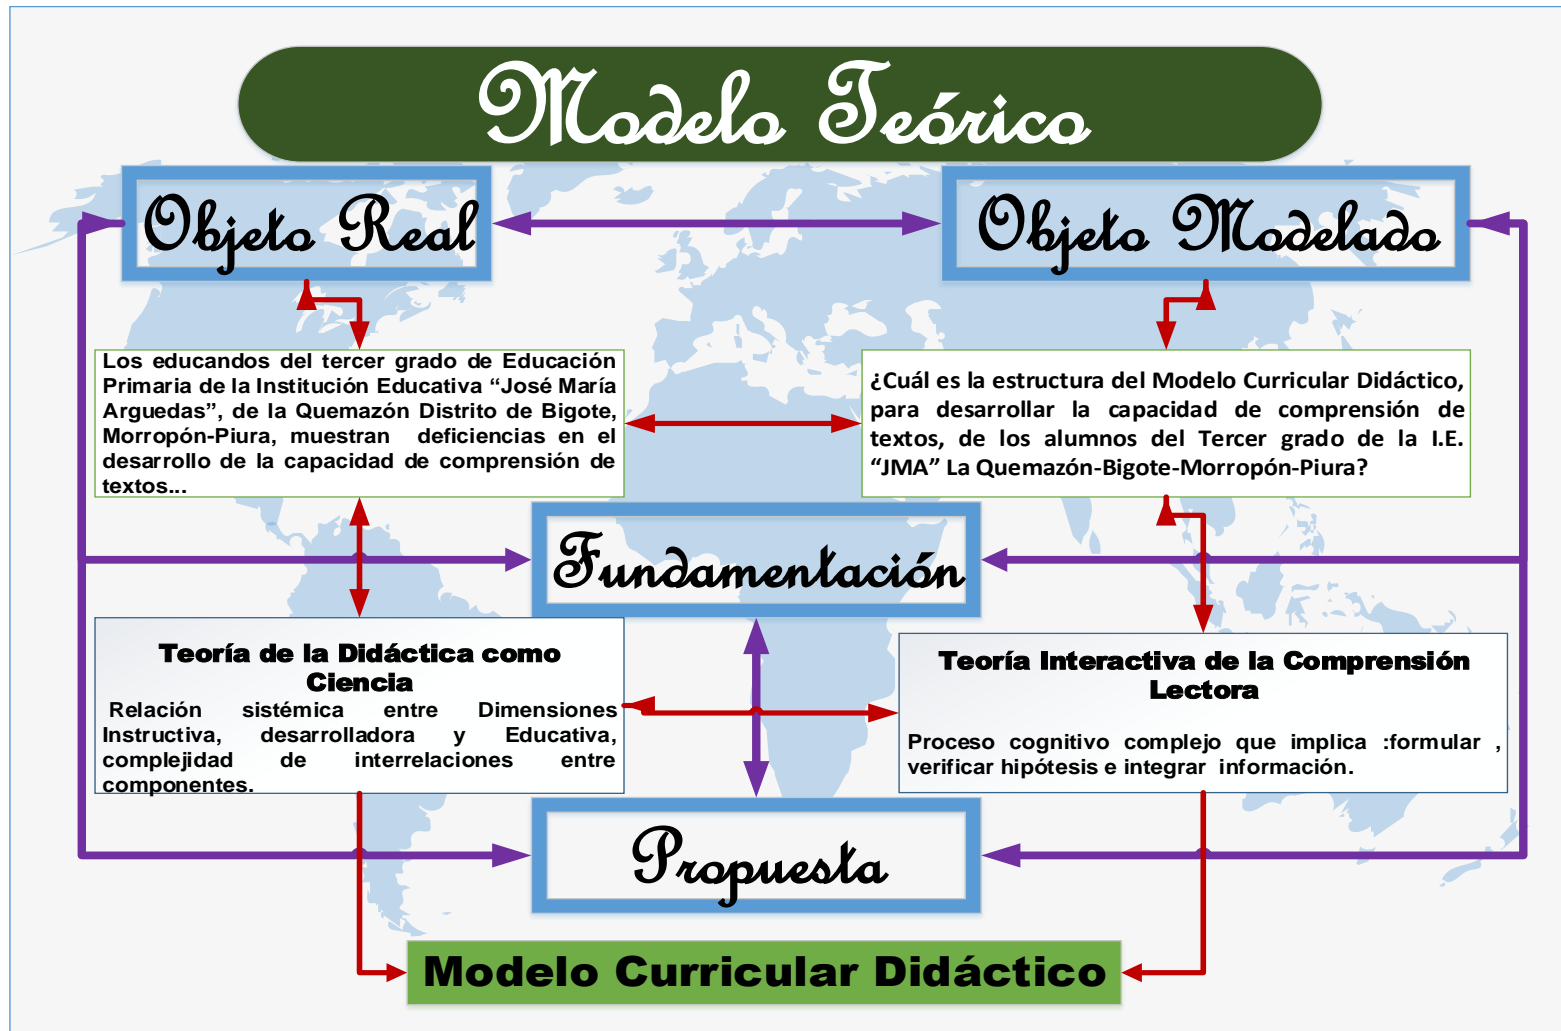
Modelo Teórico

Objeto Real

Objeto Modelado

Los educandos del tercer grado de Educación Primaria de la Institución Educativa “José María Arguedas”, de la Quemazón Distrito de Bigote, Morropón-Piura, muestran deficiencias en el desarrollo de la capacidad de comprensión de textos...

¿Cuál es la estructura del Modelo Curricular Didáctico, para desarrollar la capacidad de comprensión de textos, de los alumnos del Tercer grado de la I.E. “JMA” La Quemazón-Bigote-Morropón-Piura?

Fundamentación

Teoría de la Didáctica como Ciencia

Relación sistémica entre Dimensiones Instructiva, desarrolladora y Educativa, complejidad de interrelaciones entre componentes.

Teoría Interactiva de la Comprensión Lectora

Proceso cognitivo complejo que implica :formular , verificar hipótesis e integrar información.

Propuesta

Modelo Curricular Didáctico